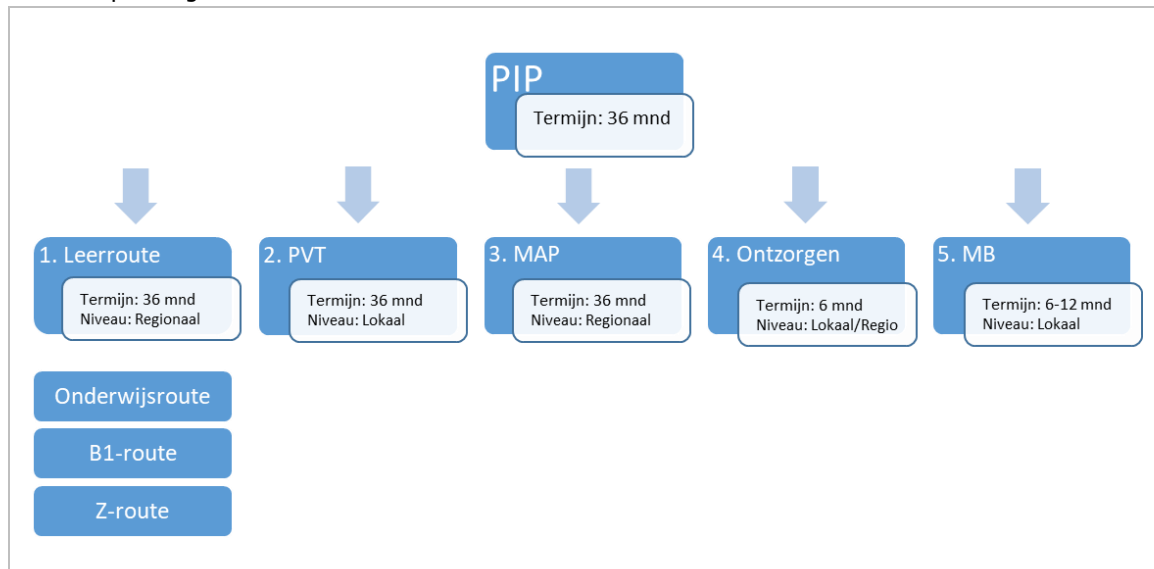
PIP
Termijn: 36 mnd

1. Leerroute
Termijn: 36 mnd
Niveau: Regionaal

2. PVT
Termijn: 36 mnd
Niveau: Lokaal

3. MAP
Termijn: 36 mnd
Niveau: Regionaal

4. Ontzorgen
Termijn: 6 mnd
Niveau: Lokaal/Regio

5. MB
Termijn: 6-12 mnd
Niveau: Lokaal

Onderwijsroute

B1-route

Z-route